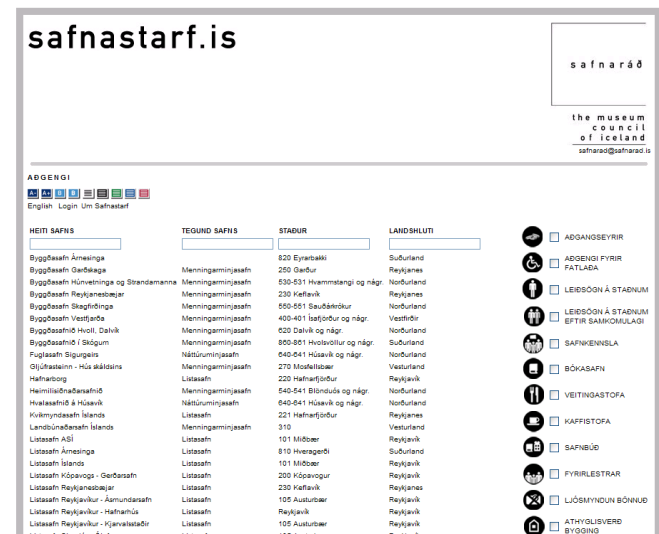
safnastarf.is

safnaráð

the museum council of iceland

safnarad@safnarad.is

AÐGENGI

English Login Um Safnastarf

| HEITI SAFNS | TEGUND SAFNS | STAÐUR | LANDSHLUTI |
|---|---|---|---|
| Byggðasafn Árnesinga | | 820 Eyrarbakki | Suðurland |
| Byggðasafn Garðskaga | Menningarminjasafn | 250 Garður | Reykjanes |
| Byggðasafn Húnvetninga og Strandamanna | Menningarminjasafn | 530-531 Hvammstangi og nágr. | Norðurland |
| Byggðasafn Reykjanesbæjar | Menningarminjasafn | 230 Keflavík | Reykjanes |
| Byggðasafn Skagfirðinga | Menningarminjasafn | 550-551 Sauðárkrókur | Norðurland |
| Byggðasafn Vestfjarða | Menningarminjasafn | 400-401 Ísafjörður og nágr. | Vestfirðir |
| Byggðasafnið Hvoll, Dalvík | Menningarminjasafn | 620 Dalvík og nágr. | Norðurland |
| Byggðasafnið í Skógum | Menningarminjasafn | 860-861 Hvolsvöllur og nágr. | Suðurland |
| Fuglasafn Sigurgeirs | Náttúruminjasafn | 640-641 Húsavík og nágr. | Norðurland |
| Gljúfrasteinn - Hús skáldsins | Menningarminjasafn | 270 Mosfellsbær | Vesturland |
| Hafnarborg | Listasafn | 220 Hafnarfjörður | Reykjavík |
| Heimilisiðnaðarsafnið | Menningarminjasafn | 540-541 Blönduós og nágr. | Norðurland |
| Hvalasafnið á Húsavík | Náttúruminjasafn | 640-641 Húsavík og nágr. | Norðurland |
| Kvikmyndasafn Íslands | Listasafn | 221 Hafnarfjörður | Reykjanes |
| Landbúnaðarsafn Íslands | Menningarminjasafn | 310 | Vesturland |
| Listasafn ASÍ | Listasafn | 101 Miðbær | Reykjavík |
| Listasafn Árnesinga | Listasafn | 810 Hveragerði | Suðurland |
| Listasafn Íslands | Listasafn | 101 Miðbær | Reykjavík |
| Listasafn Kópavogs - Gerðarsafn | Listasafn | 200 Kópavogur | Reykjavík |
| Listasafn Reykjanesbæjar | Listasafn | 230 Keflavík | Reykjanes |
| Listasafn Reykjavíkur - Ásmundarsafn | Listasafn | 105 Austurbær | Reykjavík |
| Listasafn Reykjavíkur - Hafnarhús | Listasafn | Reykjavík | Reykjavík |
| Listasafn Reykjavíkur - Kjarvalsstaðir | Listasafn | 105 Austurbær | Reykjavík |

AÐGANGSEYRIR
AÐGENGI FYRIR FATLAÐA
LEIÐSÖGN Á STAÐNUM
LEIÐSÖGN Á STAÐNUM EFTIR SAMKOMULAGI
SAFNKENNSLA
BÓKASAFN
VEITINGASTOFA
KAFFISTOFA
SAFNBÚÐ
FYRIRLESTRAR
LJÓSMYNDUN BÖNNUÐ
ATHYGLISVERÐ BYGGING